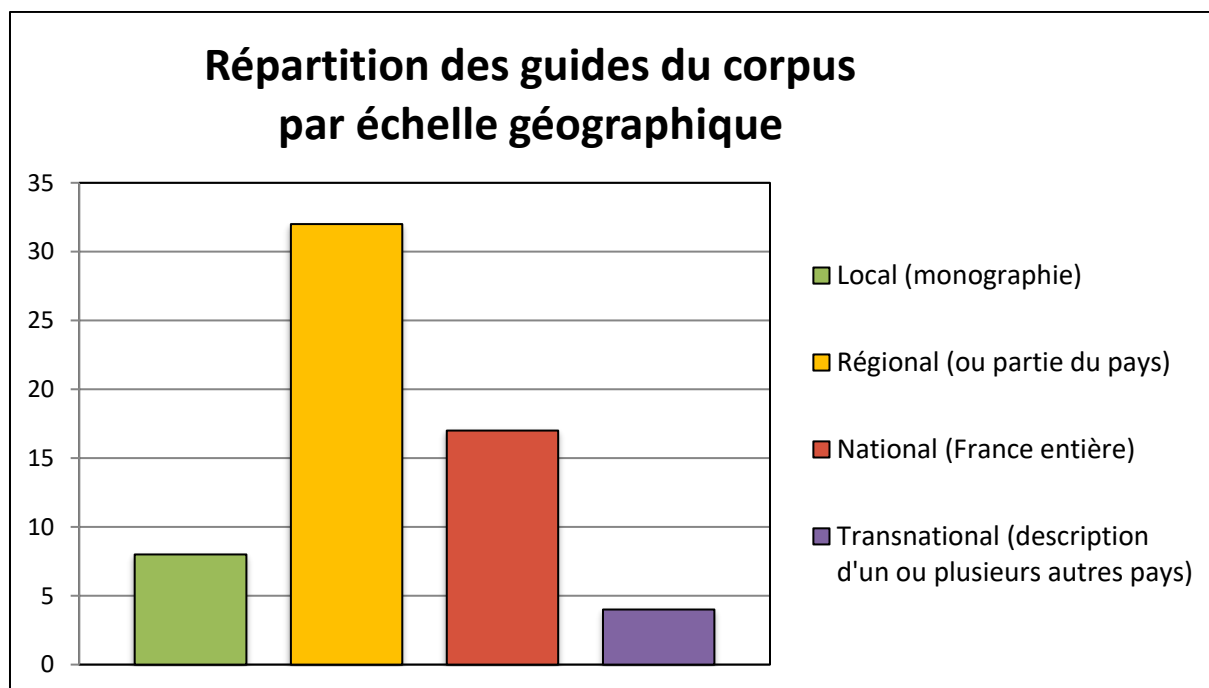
Répartition des guides du corpus par échelle géographique

35
30
25
20
15
10
5
0

Local (monographie)
Régional (ou partie du pays)
National (France entière)
Transnational (description d'un ou plusieurs autres pays)